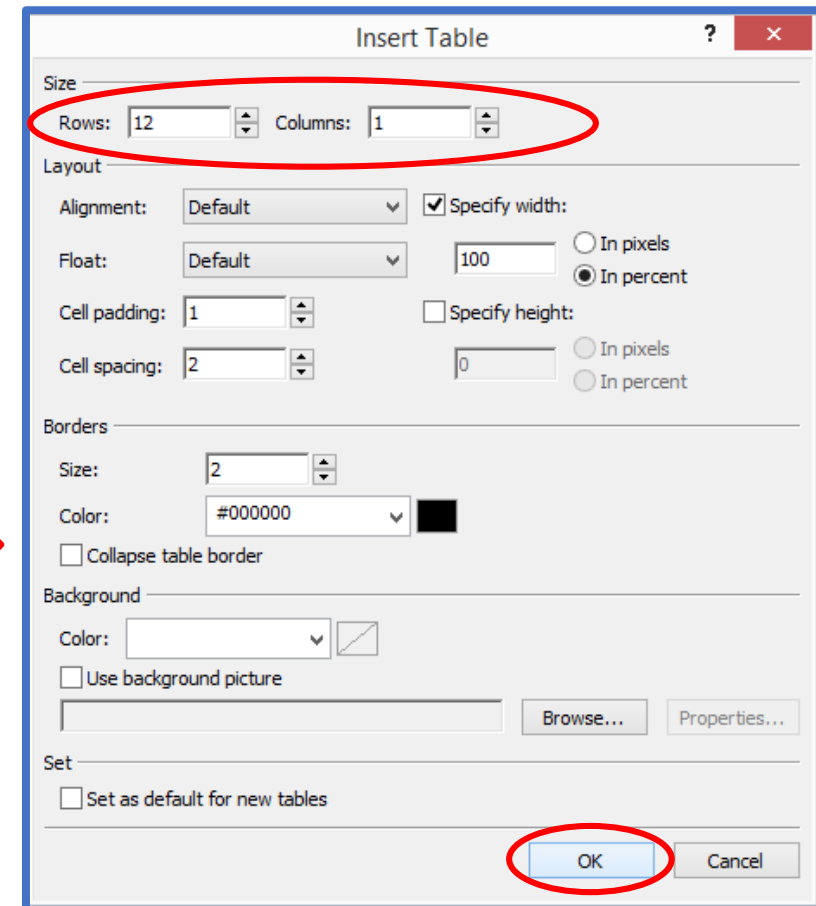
Insert Table

?

Size

Rows: 12

Columns: 1

Layout

Alignment: Default

Specify width:

Float: Default

100

In pixels

In percent

Cell padding: 1

Specify height:

Cell spacing: 2

0

In pixels

In percent

Borders

Size: 2

Color: #000000

Collapse table border

Background

Color:

Use background picture

Browse...

Properties...

Set

Set as default for new tables

OK

Cancel